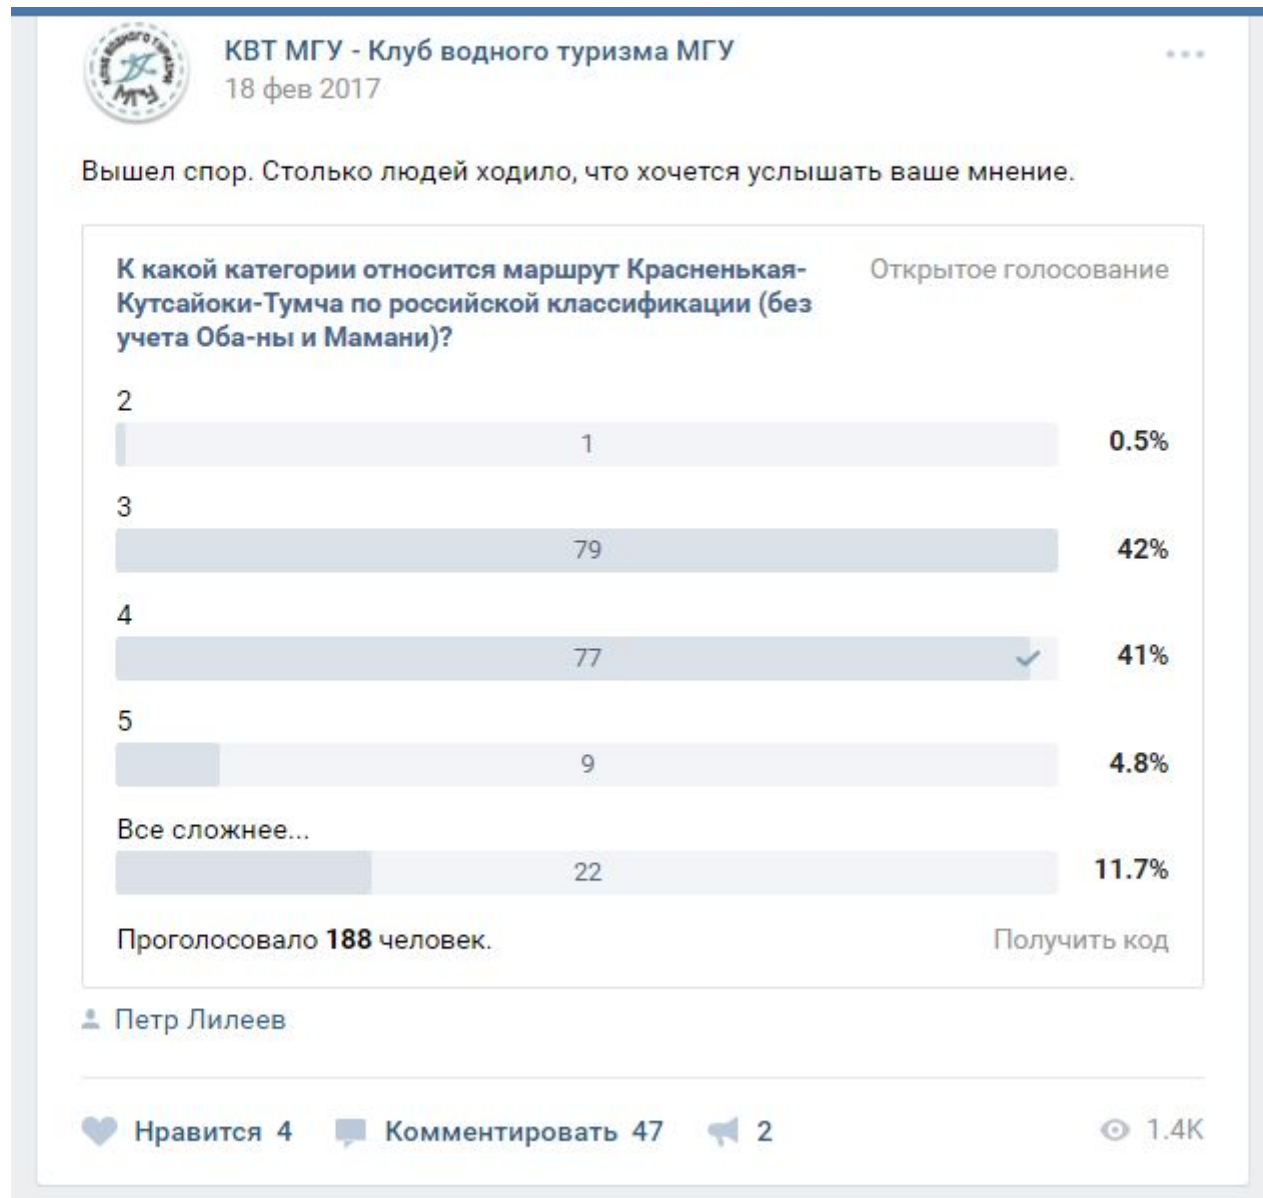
КВТ МГУ - Клуб водного туризма МГУ
18 фев 2017

Вышел спор. Столько людей ходило, что хочется услышать ваше мнение.

К какой категории относится маршрут Красненькая-Кутсайоки-Тумча по российской классификации (без учета Оба-ны и Мамани)?

Открытое голосование

2
1
0.5%

3
79
42%

4
77
41%

5
9
4.8%

Все сложнее...
22
11.7%

Проголосовало **188** человек.

Получить код

Петр Лилеев

Нравится 4
Комментировать 47
2
1.4K